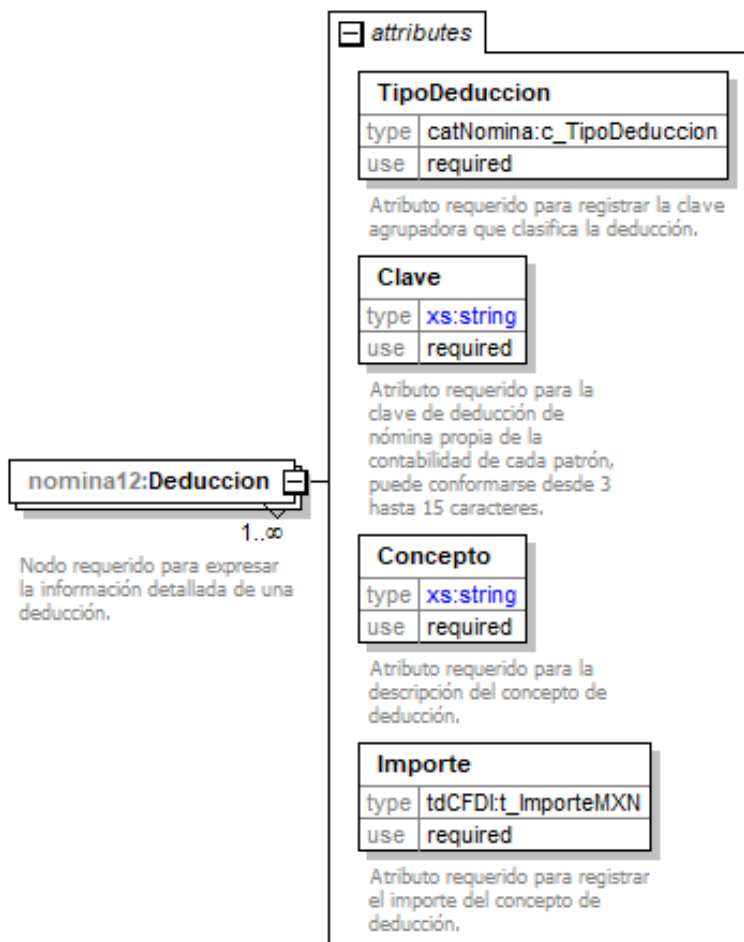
attributes

TipoDeduccion

| type | catNomina:c_TipoDeduccion |
|---|---|
| use | required |

Atributo requerido para registrar la clave agrupadora que clasifica la deducción.

Clave

| type | xs:string |
|---|---|
| use | required |

Atributo requerido para la clave de deducción de nómina propia de la contabilidad de cada patrón, puede conformarse desde 3 hasta 15 caracteres.

nomina12:Deduccion

1..∞

Nodo requerido para expresar la información detallada de una deducción.

Concepto

| type | xs:string |
|---|---|
| use | required |

Atributo requerido para la descripción del concepto de deducción.

Importe

| type | tdCFDI:t_ImporteMXN |
|---|---|
| use | required |

Atributo requerido para registrar el importe del concepto de deducción.